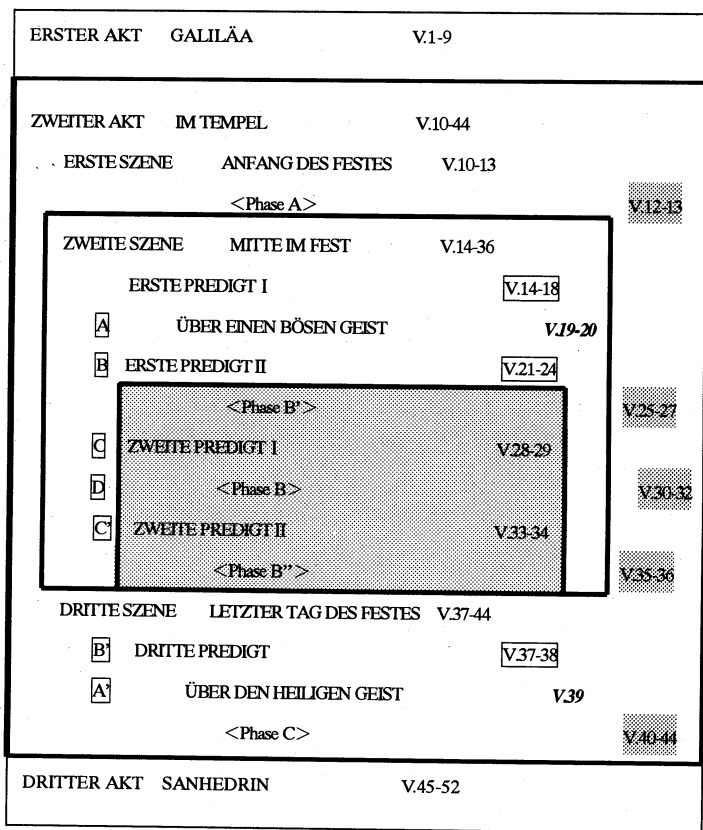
ERSTER AKT GALILÄA V.1-9

ZWEITER AKT IM TEMPEL V.10-44

ERSTE SZENE ANFANG DES FESTES V.10-13

<Phase A> V.12-13

ZWEITE SZENE MITTE IM FEST V.14-36

ERSTE PREDIGT I V.14-18

A ÜBER EINEN BÖSEN GEIST V.19-20

B ERSTE PREDIGT II V.21-24

<Phase B'> V.25-27

C ZWEITE PREDIGT I V.28-29

D <Phase B> V.30-32

C' ZWEITE PREDIGT II V.33-34

<Phase B''> V.35-36

DRITTE SZENE LETZTER TAG DES FESTES V.37-44

B' DRITTE PREDIGT V.37-38

A' ÜBER DEN HEILIGEN GEIST V.39

<Phase C> V.40-44

DRITTER AKT SANHEDRIN V.45-52